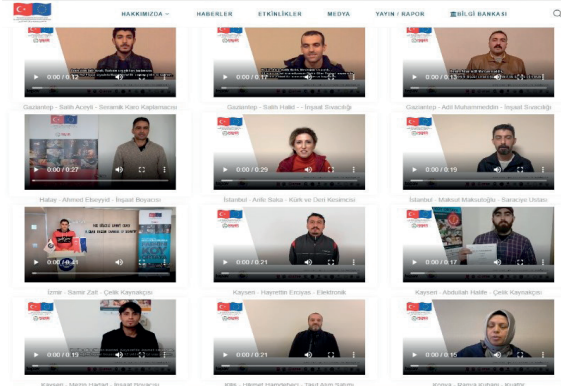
HAKKIMIZDA HABERLER ETKİNLİKLER MEDYA YAYIN / RAPOR BİLGİ BANKASI

0:00 / 0:12
Gaziantep - Salih Aceyli - Seramik Karo Kaplamacısı

0:00 / 0:17
Gaziantep - Salih Halid - İnşaat Sıvacılığı

0:00 / 0:13
Gaziantep - Adil Muhammeddin - İnşaat Sıvacılığı

0:00 / 0:27
Hatay - Ahmed Elseyyid - İnşaat Boyacısı

0:00 / 0:29
İstanbul - Ardic Saka - Kürk ve Deri Kesimcisi

0:00 / 0:19
İstanbul - Maksut Maksudoğlu - Saraciye Ustası

0:00 / 0:41
İzmir - Samir Zeit - Çelik Kaynakçısı

0:00 / 0:21
Kayseri - Hayrettin Erciyas - Elektronik

0:00 / 0:17
Kayseri - Abdullah Halife - Çelik Kaynakçısı

0:00 / 0:19
Kayseri - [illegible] - İnşaat Boyacısı

0:00 / 0:21
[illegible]

0:00 / 0:15
Konya - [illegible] - Kuaför